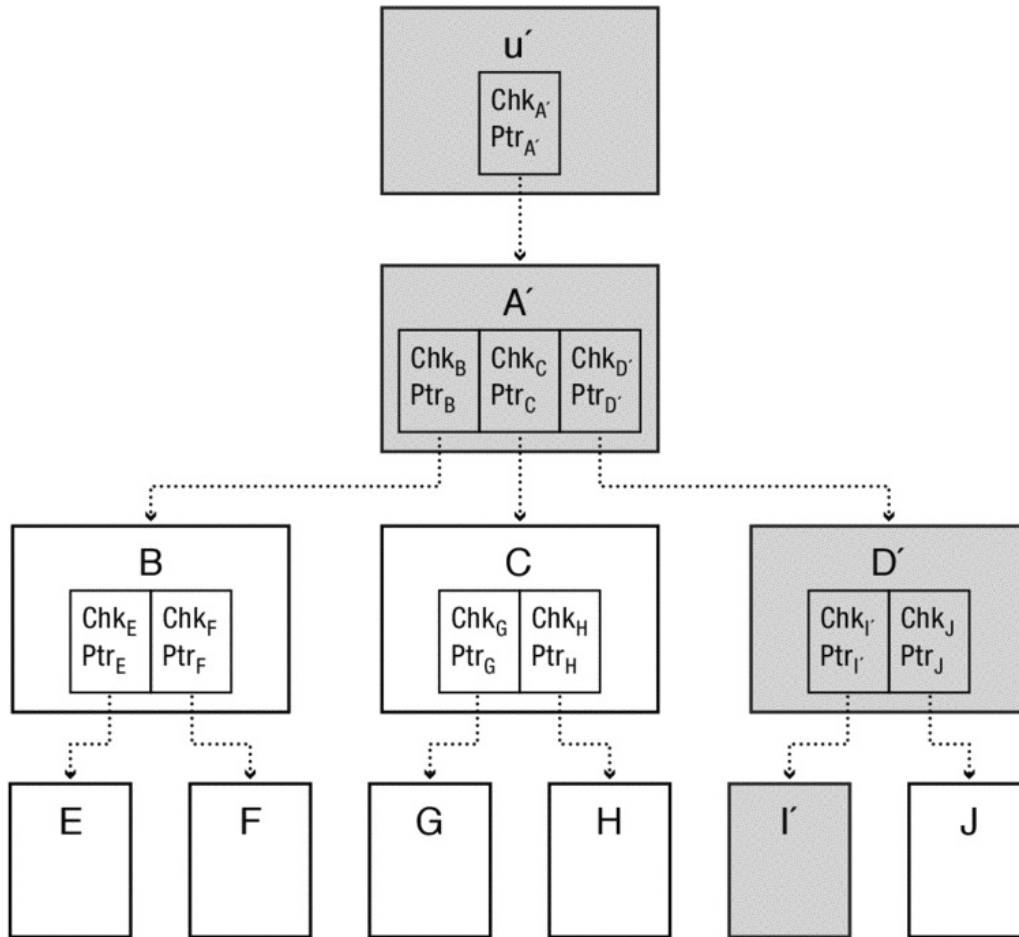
u´

Chk$_{A´}$
Ptr$_{A´}$

A´

Chk$_B$
Ptr$_B$

Chk$_C$
Ptr$_C$

Chk$_{D´}$
Ptr$_{D´}$

B

Chk$_E$
Ptr$_E$

Chk$_F$
Ptr$_F$

C

Chk$_G$
Ptr$_G$

Chk$_H$
Ptr$_H$

D´

Chk$_{I´}$
Ptr$_{I´}$

Chk$_J$
Ptr$_J$

E

F

G

H

I´

J